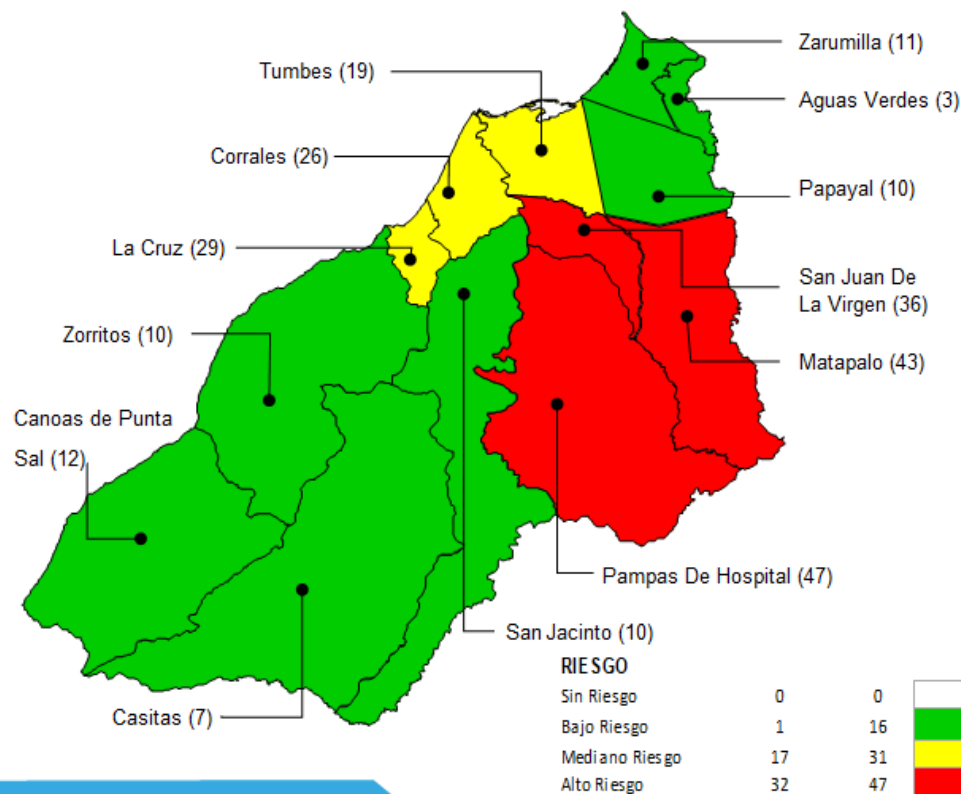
Zarumilla (11)

Tumbes (19)

Aguas Verdes (3)

Corrales (26)

Papayal (10)

La Cruz (29)

San Juan De La Virgen (36)

Zorritos (10)

Matapalo (43)

Canoas de Punta Sal (12)

Pampas De Hospital (47)

San Jacinto (10)

Casitas (7)

RIESGO

| | | |
|---|---|---|
| Sin Riesgo | 0 | 0 |
| Bajo Riesgo | 1 | 16 |
| Mediano Riesgo | 17 | 31 |
| Alto Riesgo | 32 | 47 |